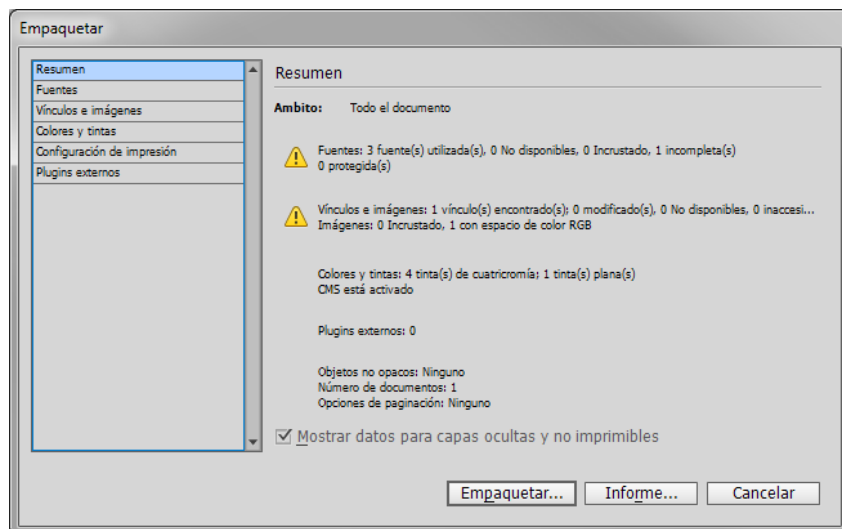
Empaquetar

Resumen
Fuentes
Vínculos e imágenes
Colores y tintas
Configuración de impresión
Plugins externos

Resumen

Ambito: Todo el documento

Fuentes: 3 fuente(s) utilizada(s), 0 No disponibles, 0 Incrustado, 1 incompleta(s) 0 protegida(s)

Vínculos e imágenes: 1 vínculo(s) encontrado(s); 0 modificado(s), 0 No disponibles, 0 inaccesi...
Imágenes: 0 Incrustado, 1 con espacio de color RGB

Colores y tintas: 4 tinta(s) de cuatricromía; 1 tinta(s) plana(s)
CMS está activado

Plugins externos: 0

Objetos no opacos: Ninguno
Número de documentos: 1
Opciones de paginación: Ninguno

Mostrar datos para capas ocultas y no imprimibles

Empaquetar... Informe... Cancelar